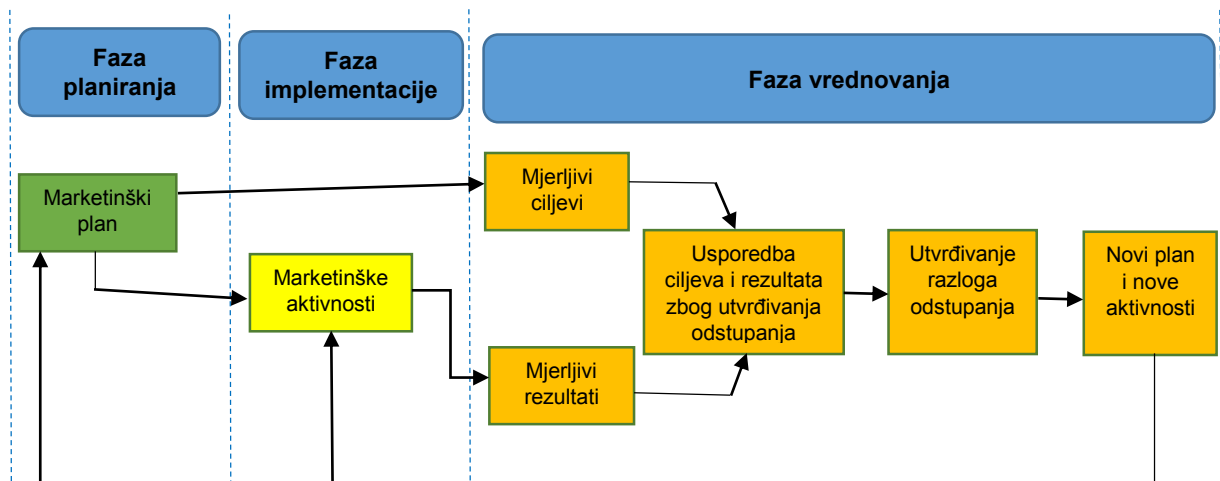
Faza planiranja

Faza implementacije

Faza vrednovanja

Marketinški plan

Marketinške aktivnosti

Mjerljivi ciljevi

Mjerljivi rezultati

Usporedba ciljeva i rezultata zbog utvrđivanja odstupanja

Utvrđivanje razloga odstupanja

Novi plan i nove aktivnosti